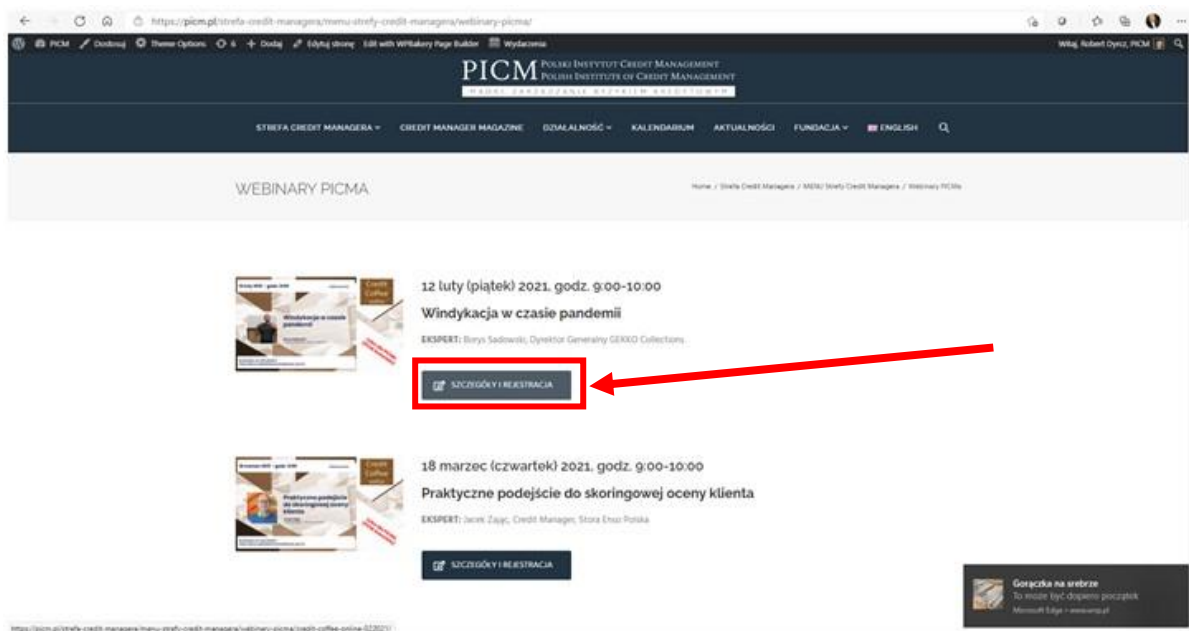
https://picm.pl/strefa-credit-managera/menu-strefy-credit-managera/webinary-picma/

PICM Dostosuj Theme Options 6 + Dodaj Edytuj stronę Edit with WPBakery Page Builder Wydarzenia

Witaj, Robert Dyrcz, PICM

PICM POLSKI INSTYTUT CREDIT MANAGEMENT POLISH INSTITUTE OF CREDIT MANAGEMENT
MĄDRE ZARZĄDZANIE RYZYKIEM KREDYTOWYM

STREFA CREDIT MANAGERA CREDIT MANAGER MAGAZINE DZIAŁALNOŚĆ KALENDARIUM AKTUALNOŚCI FUNDACJA ENGLISH

WEBINARY PICMA

Home / Strefa Credit Managera / MENU Strefy Credit Managera / Webinary PICMa

Windykacja w czasie pandemii

12 luty (piątek) 2021, godz. 9:00-10:00

Windykacja w czasie pandemii

EKSPERT: Borys Sadowski, Dyrektor Generalny GEKKO Collections

SZCZEGÓŁY I REJESTRACJA

Praktyczne podejście do skoringowej oceny klienta

18 marzec (czwartek) 2021, godz. 9:00-10:00

Praktyczne podejście do skoringowej oceny klienta

EKSPERT: Jacek Zając, Credit Manager, Stora Enso Polska

SZCZEGÓŁY I REJESTRACJA

Gorączka na srebrze
To może być dopiero początek
Microsoft Edge • www.wnp.pl

https://picm.pl/strefa-credit-managera/menu-strefy-credit-managera/webinary-picma/credit-coffee-online-022021/